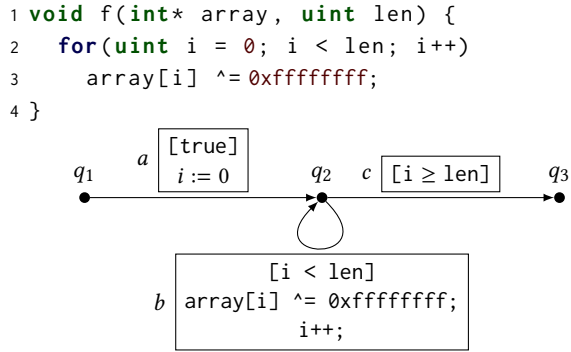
1 void f(int* array, uint len) {
2   for(uint i = 0; i < len; i++)
3     array[i] ^= 0xffffffff;
4 }

$q_1$

$a$

[true]
$i := 0$

$q_2$

$c$

[i $\geq$ len]

$q_3$

$b$

[i < len]
array[i] ^= 0xffffffff;
i++;